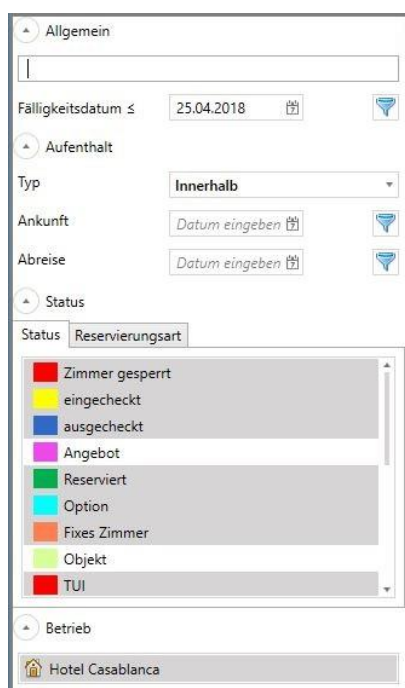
Allgemein

|

Fälligkeitsdatum ≤ 25.04.2018

Aufenthalt

Typ Innerhalb

Ankunft Datum eingeben

Abreise Datum eingeben

Status

Status Reservierungsart

Zimmer gesperrt
eingecheckt
ausgecheckt
Angebot
Reserviert
Option
Fixes Zimmer
Objekt
TUI

Betrieb

Hotel Casablanca